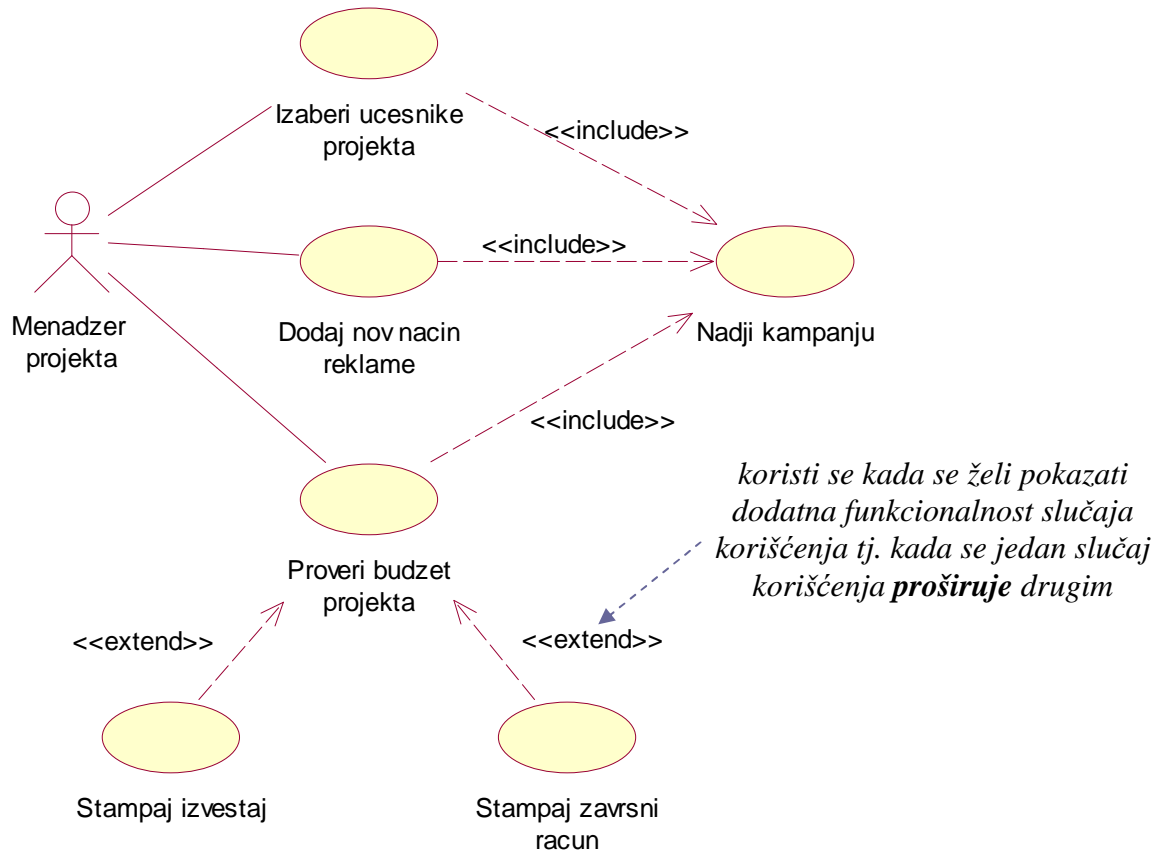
Izaberi ucesnike projekta

<<include>>

Menadzer projekta

<<include>>

Dodaj nov nacin reklame

Nadji kampanju

<<include>>

koristi se kada se želi pokazati dodatna funkcionalnost slučaja korišćenja tj. kada se jedan slučaj korišćenja **proširuje** drugim

Proveri budzet projekta

<<extend>>

<<extend>>

Stampaj izvestaj

Stampaj zavrsni racun